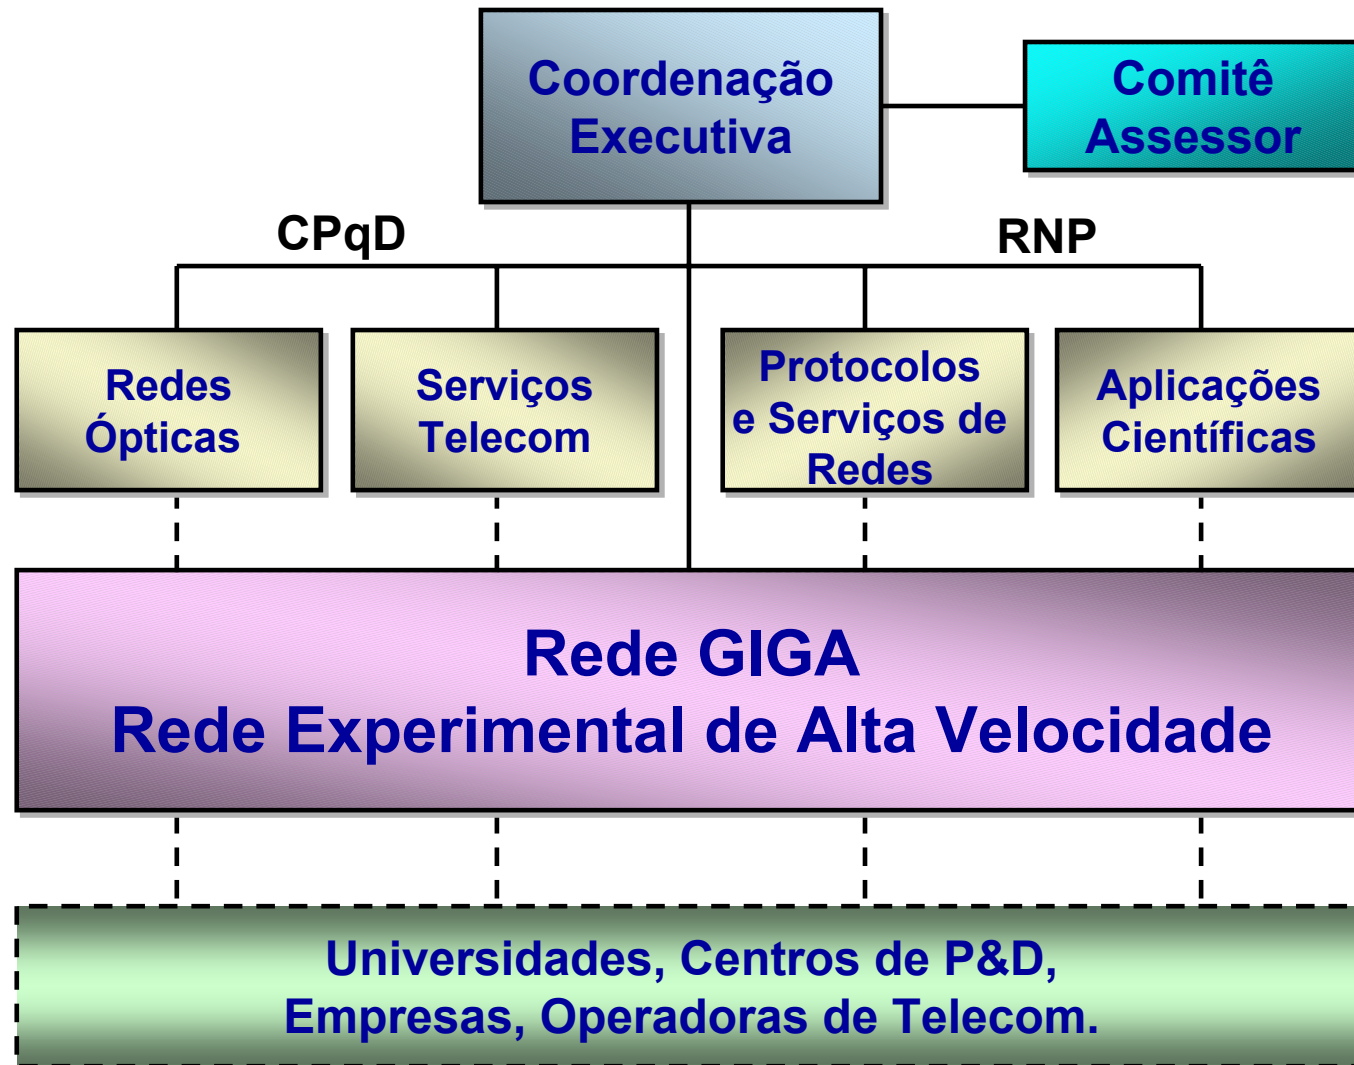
Coordenação Executiva

Comitê Assessor

CPqD

RNP

Redes Ópticas

Serviços Telecom

Protocolos e Serviços de Redes

Aplicações Científicas

Rede GIGA
Rede Experimental de Alta Velocidade

Universidades, Centros de P&D,
Empresas, Operadoras de Telecom.